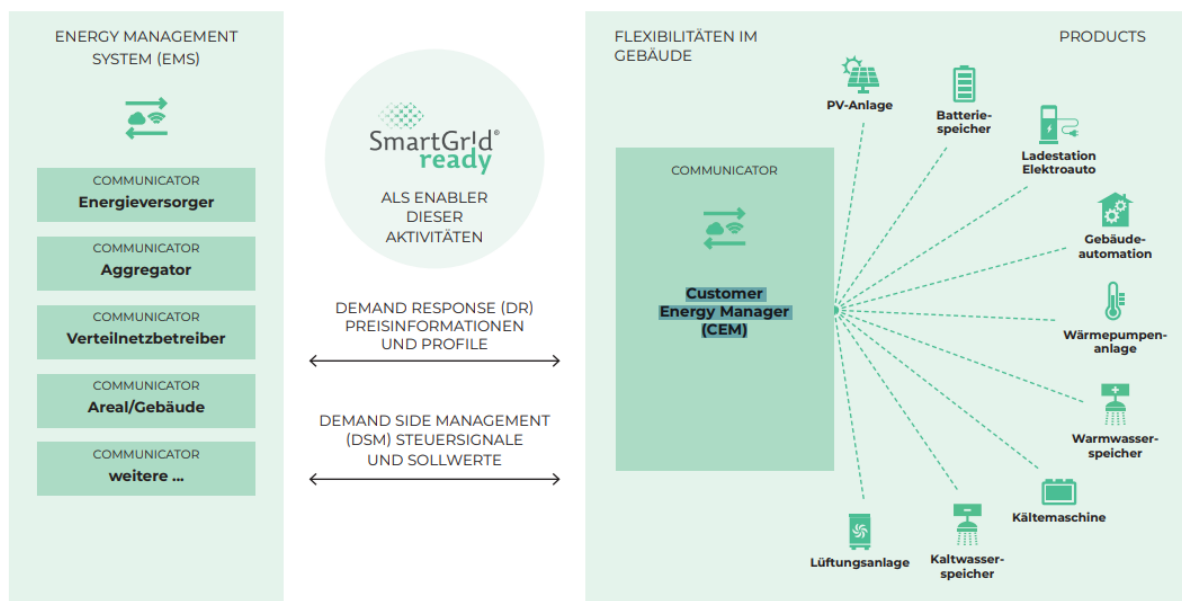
ENERGY MANAGEMENT SYSTEM (EMS)

COMMUNICATOR
Energieversorger

COMMUNICATOR
Aggregator

COMMUNICATOR
Verteilnetzbetreiber

COMMUNICATOR
Areal/Gebäude

COMMUNICATOR
weitere ...

SmartGrid® ready

ALS ENABLER DIESER AKTIVITÄTEN

DEMAND RESPONSE (DR) PREISINFORMATIONEN UND PROFILE

DEMAND SIDE MANAGEMENT (DSM) STEUERSIGNALE UND SOLLWERTE

FLEXIBILITÄTEN IM GEBÄUDE

PRODUCTS

COMMUNICATOR

Customer Energy Manager (CEM)

PV-Anlage

Batteriespeicher

Ladestation Elektroauto

Gebäudeautomation

Wärmepumpenanlage

Warmwasserspeicher

Kältemaschine

Kaltwasserspeicher

Lüftungsanlage